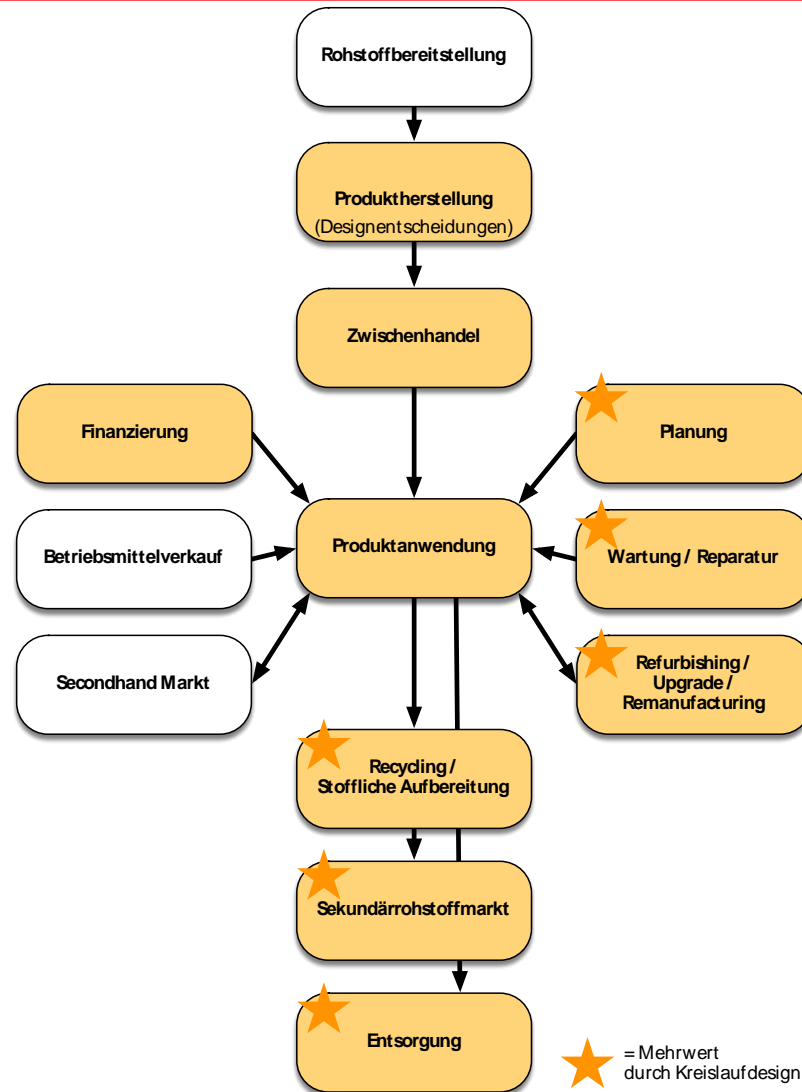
Rohstoffbereitstellung

Produktherstellung
(Designentscheidungen)

Zwischenhandel

Finanzierung

Planung

Betriebsmittelverkauf

Produktanwendung

Wartung / Reparatur

Secondhand Markt

Refurbishing / Upgrade / Remanufacturing

Recycling / Stoffliche Aufbereitung

Sekundärrohstoffmarkt

Entsorgung

= Mehrwert durch Kreislaufdesign